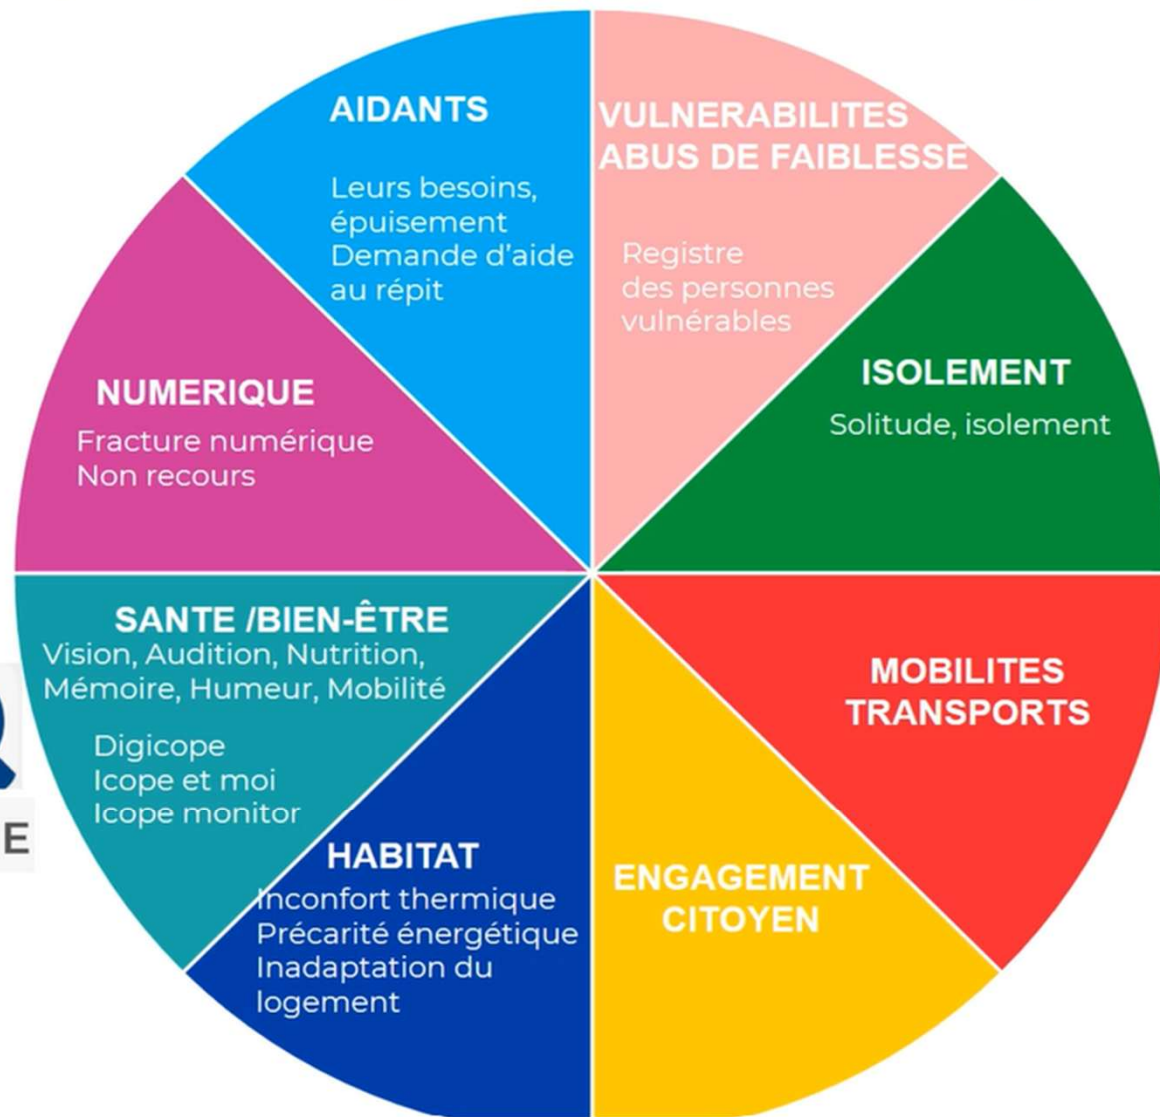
AIDANTS

Leurs besoins, épuisement
Demande d'aide au répit

VULNERABILITES
ABUS DE FAIBLESSE

Registre des personnes vulnérables

ISOLEMENT

Solitude, isolement

MOBILITES
TRANSPORTS

ENGAGEMENT
CITOYEN

HABITAT

Inconfort thermique
Précarité énergétique
Inadaptation du logement

SANTE /BIEN-ÊTRE

Vision, Audition, Nutrition,
Mémoire, Humeur, Mobilité

Digicope
Icope et moi
Icope monitor

NUMERIQUE

Fracture numérique
Non recours

Q

E